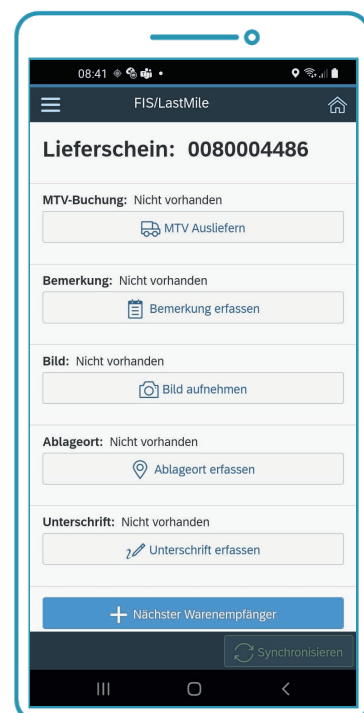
08:41

FIS/LastMile

Lieferschein: 0080004486

MTV-Buchung: Nicht vorhanden

MTV Ausliefern

Bemerkung: Nicht vorhanden

Bemerkung erfassen

Bild: Nicht vorhanden

Bild aufnehmen

Ablageort: Nicht vorhanden

Ablageort erfassen

Unterschrift: Nicht vorhanden

Unterschrift erfassen

+ Nächster Warenempfänger

Synchronisieren